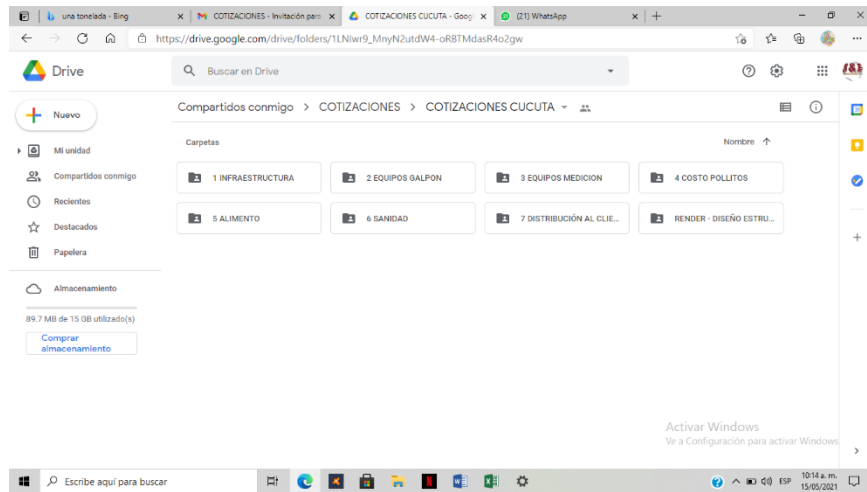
una tonelada - Bing
COTIZACIONES - Invitación para
COTIZACIONES CUCUTA - Goog
(21) WhatsApp

https://drive.google.com/drive/folders/1LNlwr9_MnyN2utdW4-oRBTMdasR4o2gw

Drive
Buscar en Drive

Nuevo
Mi unidad
Compartidos conmigo
Recientes
Destacados
Papelera
Almacenamiento
89.7 MB de 15 GB utilizado(s)
Comprar almacenamiento

Compartidos conmigo > COTIZACIONES > COTIZACIONES CUCUTA

Carpetas
Nombre ↑

1 INFRAESTRUCTURA
2 EQUIPOS GALPON
3 EQUIPOS MEDICION
4 COSTO POLLITOS
5 ALIMENTO
6 SANIDAD
7 DISTRIBUCIÓN AL CLIE...
RENDER - DISEÑO ESTRU...

Activar Windows
Ve a Configuración para activar Windows.

Escribe aquí para buscar
ESP
10:14 a. m.
15/05/2021